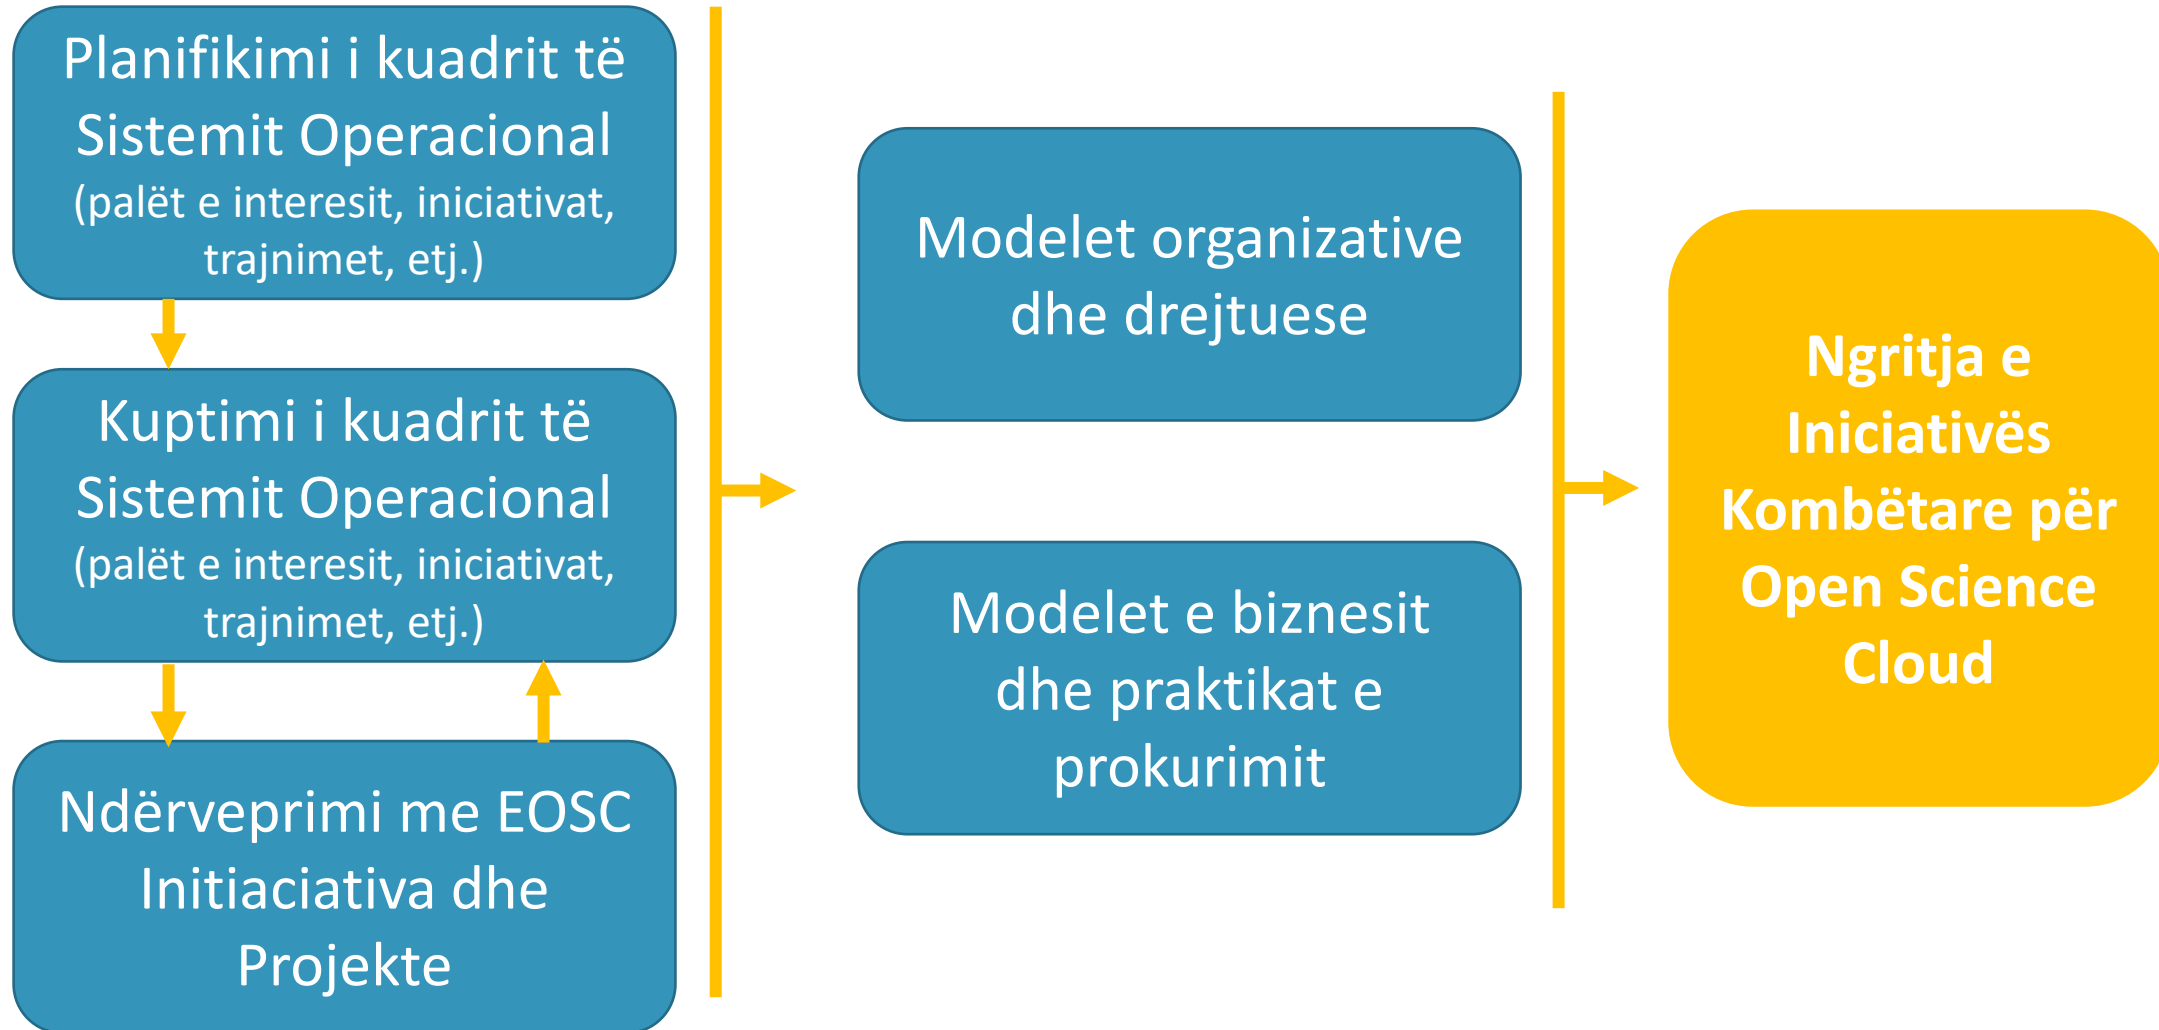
Planifikimi i kuadrit të Sistemit Operacional (palët e interesit, iniciativat, trajnimet, etj.)

Kuptimi i kuadrit të Sistemit Operacional (palët e interesit, iniciativat, trajnimet, etj.)

Ndërveprimi me EOSC Initiaciativa dhe Projekte

Modelet organizative dhe drejtuese

Modelet e biznesit dhe praktikat e prokurimit

Ngritja e Iniciativës Kombëtare për Open Science Cloud